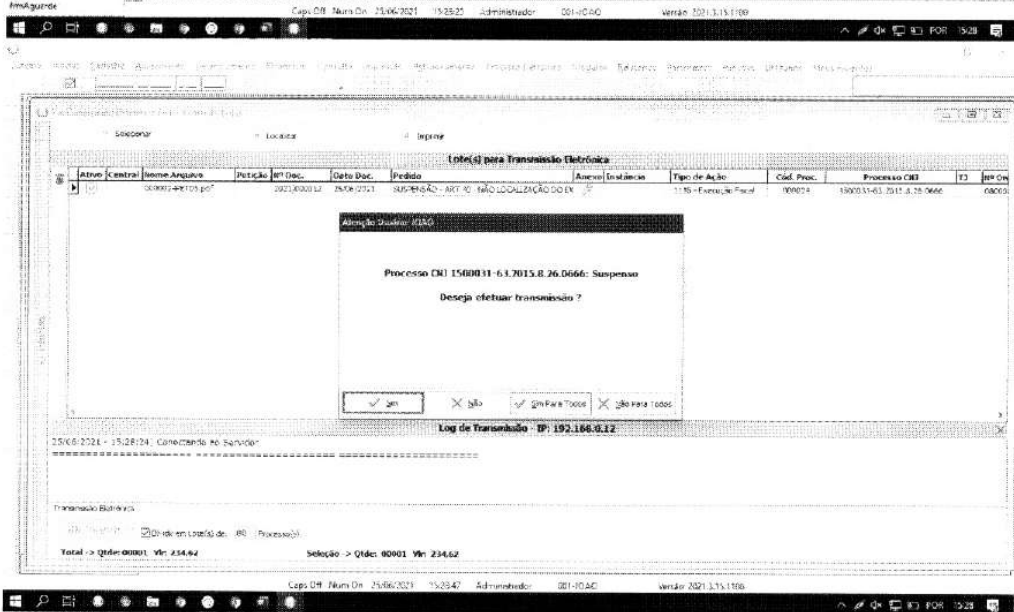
FrmAguarde

Caps Off Num On 25/06/2021 15:28:25 Administrador 001-JOÃO Versão 2021.3.15.1186

POR 15:28

Selecionar Localizar Imprimir

Lote(s) para Transmissão Eletrônica

| Ativo | Central | Nome Arquivo | Petição | Nº Doc. | Data Doc. | Pedido | Anexo | Instância | Tipo de Ação | Cód. Proc. | Processo CNJ | TJ | Nº Ori |
|---|---|---|---|---|---|---|---|---|---|---|---|---|---|
| | | 000001-PETDS.pdf | | 2021000012 | 25/06/2021 | SUSPENSÃO - ART 40 - NÃO LOCALIZAÇÃO DO EX | | | 1116 - Execução Fiscal | 000024 | 1500031-63.2015.8.26.0666 | | 08003 |

Atenção Usuário JOÃO

Processo CNJ 1500031-63.2015.8.26.0666: Suspenso

Deseja efetuar transmissão ?

Sim Não Sim Para Todos Não Para Todos

Log de Transmissão - IP: 192.168.0.12

25/06/2021 - 15:28:24: Conectando ao Servidor

Transmissão Eletrônica

Dividir em Lote(s) de: 100 Processo(s)

Total -> Qtde: 00001 Vlr: 234,62

Seleção -> Qtde: 00001 Vlr: 234,62

Caps Off Num On 25/06/2021 15:28:47 Administrador 001-JOÃO Versão 2021.3.15.1186

POR 15:28